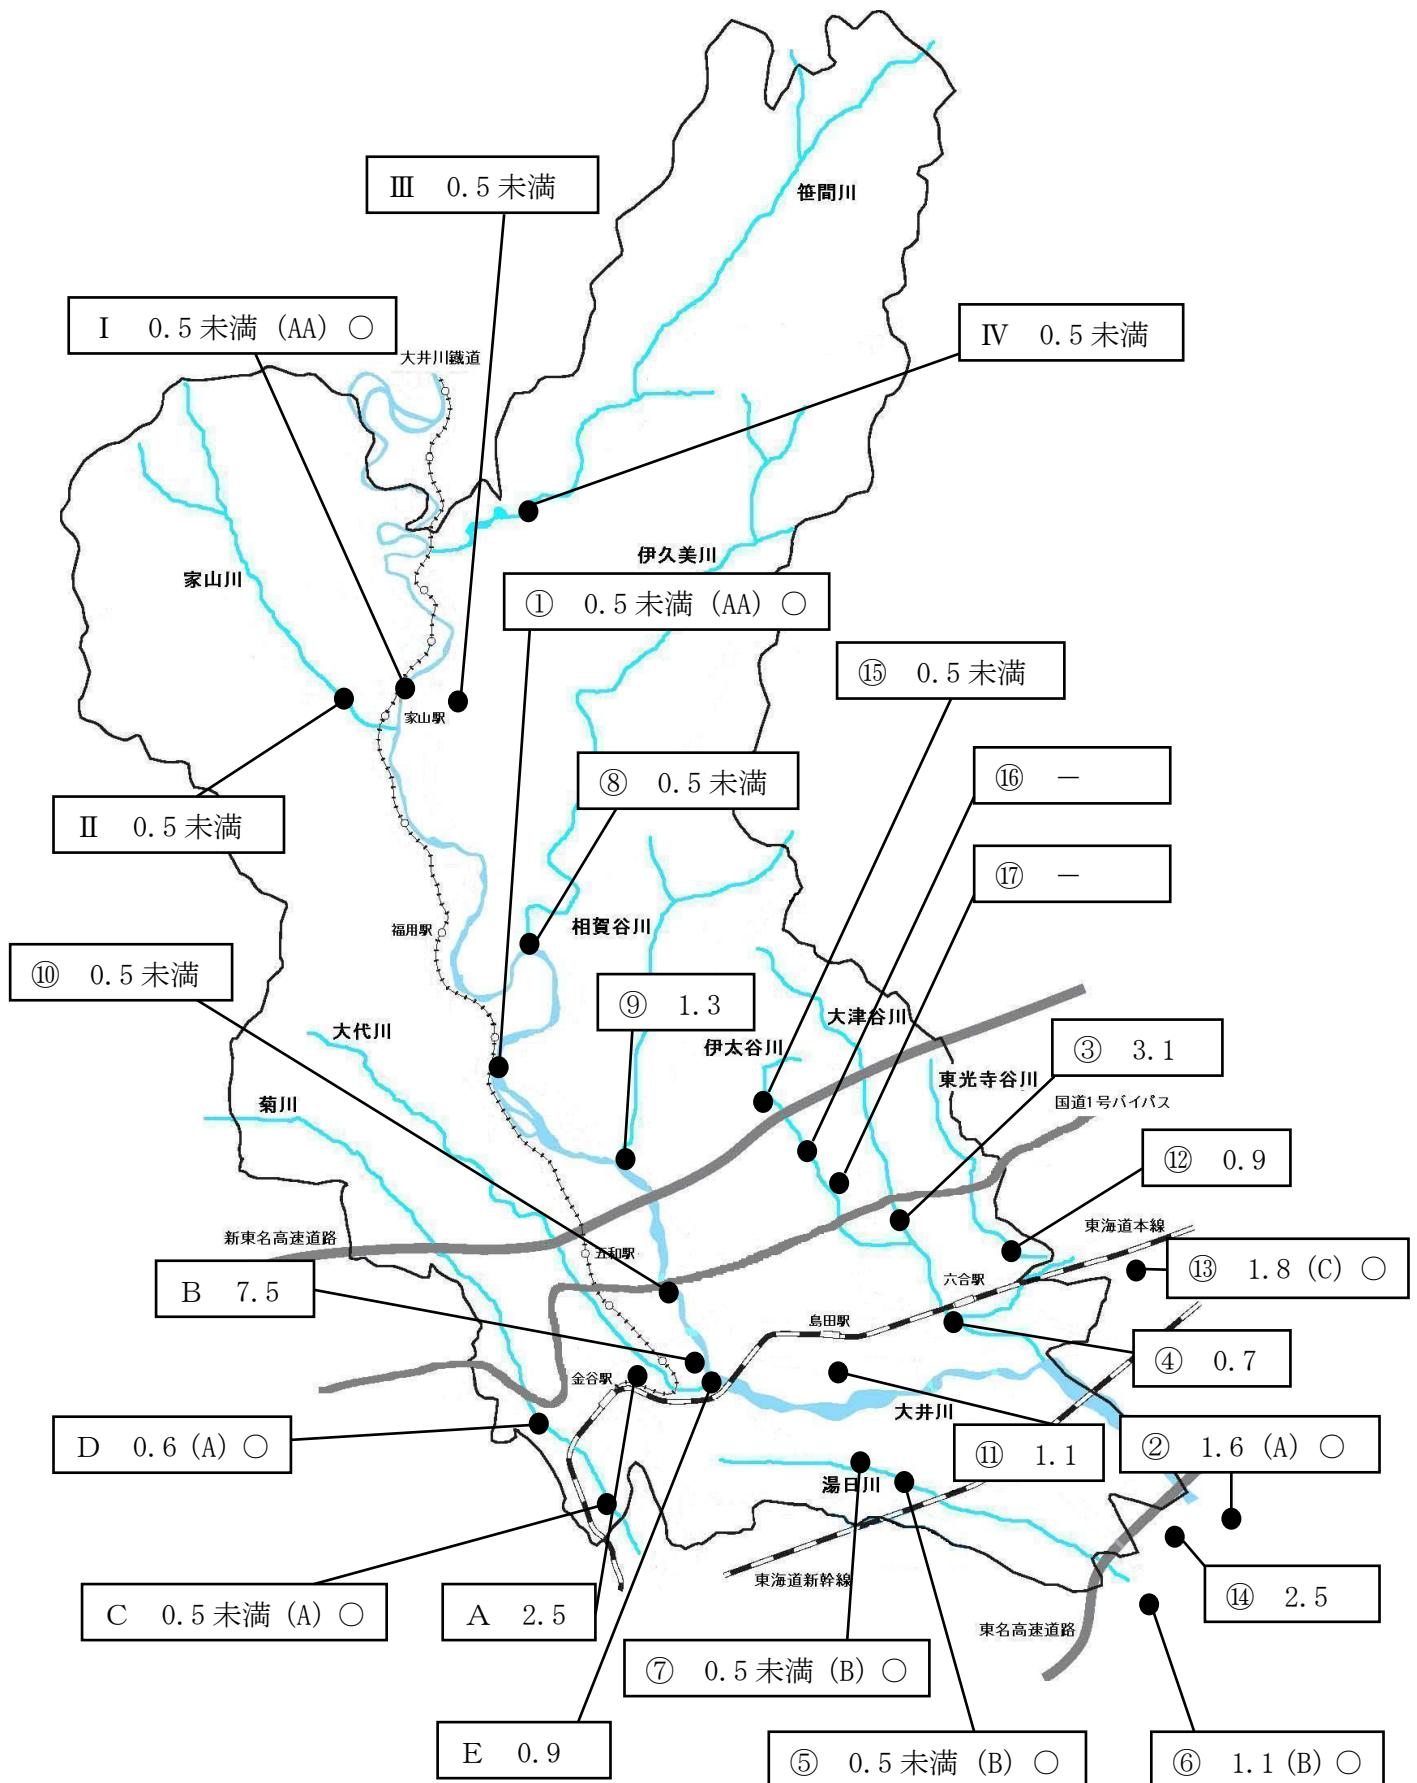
Ⅲ　0.5未満

笹間川

Ⅰ　0.5未満（AA）○

大井川鐵道

Ⅳ　0.5未満

伊久美川

家山川

①　0.5未満（AA）○

⑮　0.5未満

家山駅

⑧　0.5未満

⑯　－

Ⅱ　0.5未満

⑰　－

福用駅

相賀谷川

⑩　0.5未満

⑨　1.3

大津谷川

大代川

伊太谷川

③　3.1

東光寺谷川

国道1号バイパス

菊川

⑫　0.9

東海道本線

新東名高速道路

五和駅

⑬　1.8（C）○

B　7.5

六合駅

島田駅

④　0.7

金谷駅

大井川

D　0.6（A）○

⑪　1.1

②　1.6（A）○

湯日川

⑭　2.5

東海道新幹線

C　0.5未満（A）○

A　2.5

東名高速道路

⑦　0.5未満（B）○

E　0.9

⑤　0.5未満（B）○

⑥　1.1（B）○